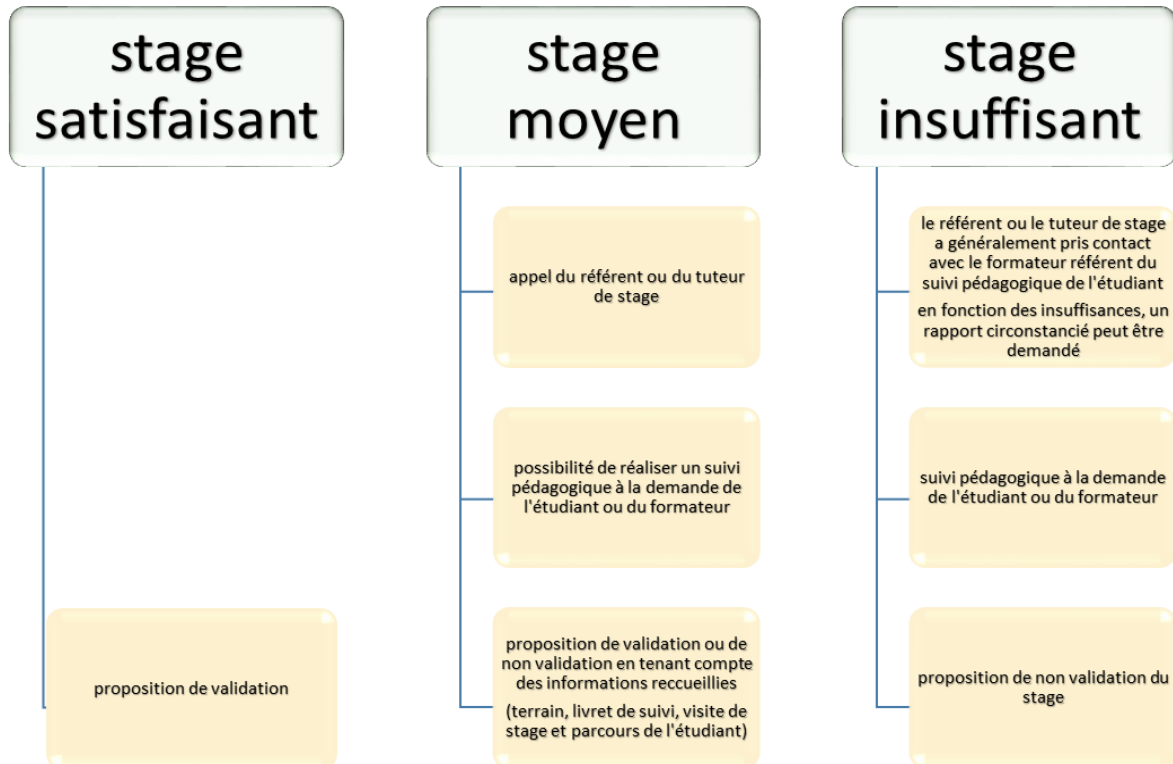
stage satisfaisant

proposition de validation

stage moyen

appel du référent ou du tuteur de stage

possibilité de réaliser un suivi pédagogique à la demande de l'étudiant ou du formateur

proposition de validation ou de non validation en tenant compte des informations reccueillies

(terrain, livret de suivi, visite de stage et parcours de l'étudiant)

stage insuffisant

le référent ou le tuteur de stage a généralement pris contact avec le formateur référent du suivi pédagogique de l'étudiant

en fonction des insuffisances, un rapport circonstancié peut être demandé

suivi pédagogique à la demande de l'étudiant ou du formateur

proposition de non validation du stage